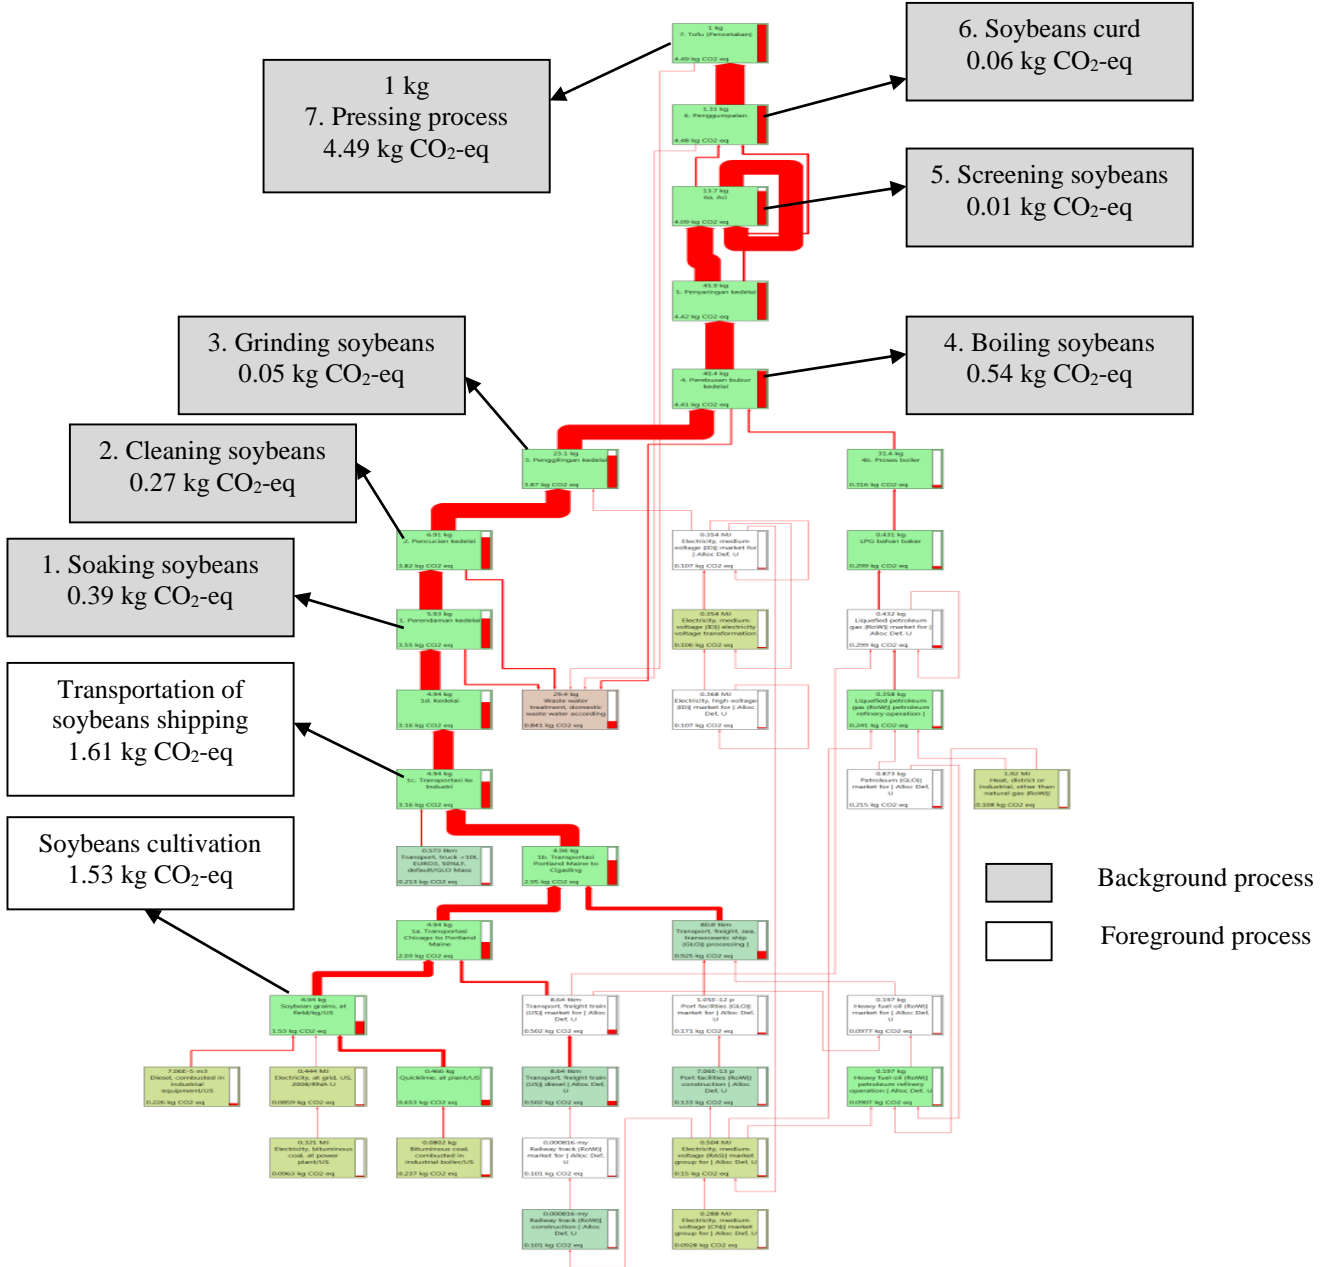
1 kg
7. Pressing process
4.49 kg $CO_2$-eq

6. Soybeans curd
0.06 kg $CO_2$-eq

5. Screening soybeans
0.01 kg $CO_2$-eq

3. Grinding soybeans
0.05 kg $CO_2$-eq

4. Boiling soybeans
0.54 kg $CO_2$-eq

2. Cleaning soybeans
0.27 kg $CO_2$-eq

1. Soaking soybeans
0.39 kg $CO_2$-eq

Transportation of soybeans shipping
1.61 kg $CO_2$-eq

Soybeans cultivation
1.53 kg $CO_2$-eq

Background process

Foreground process

1 kg
7. Tofu (Pencetakan)
4.49 kg CO2 eq

1.31 kg
6. Penggumpalan
4.48 kg CO2 eq

13.7 kg
6a. Air
4.09 kg CO2 eq

45.9 kg
5. Penyaringan kedelai
4.42 kg CO2 eq

40.4 kg
4. Pembuatan bubur kedelai
4.41 kg CO2 eq

23.1 kg
3. Penggilingan kedelai
3.87 kg CO2 eq

31.4 kg
4b. Proses boiler
0.316 kg CO2 eq

6.91 kg
2. Pencucian kedelai
3.82 kg CO2 eq

0.154 MJ
Electricity, medium voltage {ID}| market for | Alloc Def, U
0.107 kg CO2 eq

0.431 kg
LPG bahan bakar
0.299 kg CO2 eq

5.93 kg
1. Perendaman kedelai
3.55 kg CO2 eq

0.154 MJ
Electricity, medium voltage {ID}| electricity voltage transformation
0.106 kg CO2 eq

0.432 kg
Liquefied petroleum gas {RoW}| market for | Alloc Def, U
0.299 kg CO2 eq

4.94 kg
1d. Kedelai
3.16 kg CO2 eq

29.4 kg
Waste water treatment, domestic waste water according
0.843 kg CO2 eq

0.168 MJ
Electricity, high voltage {ID}| market for | Alloc Def, U
0.107 kg CO2 eq

0.358 kg
Liquefied petroleum gas {RoW}| petroleum refinery operation |
0.241 kg CO2 eq

4.94 kg
1c. Transportasi ke Industri
3.16 kg CO2 eq

0.873 kg
Petroleum {GLO}| market for | Alloc Def, U
0.215 kg CO2 eq

1.92 MJ
Heat, district or industrial, other than natural gas {RoW}|
0.108 kg CO2 eq

0.573 tkm
Transport, truck >16t, EURO5, 50%LF, default/GLO Mass
0.253 kg CO2 eq

4.94 kg
1b. Transportasi Portland Maine to Cigading
2.95 kg CO2 eq

4.94 kg
1a. Transportasi Chicago to Portland Maine
2.03 kg CO2 eq

80.8 tkm
Transport, freight, sea, transoceanic ship {GLO}| processing |
0.925 kg CO2 eq

4.94 kg
Soybean grains, at field/kg/US
1.53 kg CO2 eq

8.64 tkm
Transport, freight train {US}| market for | Alloc Def, U
0.502 kg CO2 eq

1.05E-12 p
Port facilities {GLO}| market for | Alloc Def, U
0.171 kg CO2 eq

0.197 kg
Heavy fuel oil {RoW}| market for | Alloc Def, U
0.0977 kg CO2 eq

7.06E-5 m3
Diesel, combusted in industrial equipment/US
0.226 kg CO2 eq

0.444 MJ
Electricity, at grid, US, 2008/RNA U
0.0859 kg CO2 eq

0.466 kg
Quicklime, at plant/US
0.653 kg CO2 eq

8.64 tkm
Transport, freight train {US}| diesel | Alloc Def, U
0.502 kg CO2 eq

7.06E-13 p
Port facilities {RoW}| construction | Alloc Def, U
0.133 kg CO2 eq

0.197 kg
Heavy fuel oil {RoW}| petroleum refinery operation | Alloc Def, U
0.0907 kg CO2 eq

0.321 MJ
Electricity, bituminous coal, at power plant/US
0.0963 kg CO2 eq

0.0802 kg
Bituminous coal, combusted in industrial boiler/US
0.237 kg CO2 eq

0.000816 my
Railway track {RoW}| market for | Alloc Def, U
0.101 kg CO2 eq

0.504 MJ
Electricity, medium voltage {RAS} market group for | Alloc Def, U
0.15 kg CO2 eq

0.000816 my
Railway track {RoW}| construction | Alloc Def, U
0.101 kg CO2 eq

0.288 MJ
Electricity, medium voltage {CN} market group for | Alloc Def, U
0.0928 kg CO2 eq